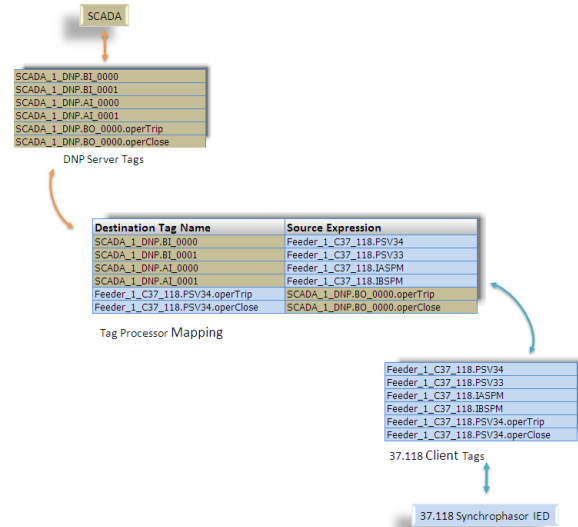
SCADA

SCADA_1_DNP.BI_0000
SCADA_1_DNP.BI_0001
SCADA_1_DNP.AI_0000
SCADA_1_DNP.AI_0001
SCADA_1_DNP.BO_0000.operTrip
SCADA_1_DNP.BO_0000.operClose

DNP Server Tags

| Destination Tag Name | Source Expression |
|---|---|
| SCADA_1_DNP.BI_0000 | Feeder_1_C37_118.PSV34 |
| SCADA_1_DNP.BI_0001 | Feeder_1_C37_118.PSV33 |
| SCADA_1_DNP.AI_0000 | Feeder_1_C37_118.IASPM |
| SCADA_1_DNP.AI_0001 | Feeder_1_C37_118.IBSPM |
| Feeder_1_C37_118.PSV34.operTrip | SCADA_1_DNP.BO_0000.operTrip |
| Feeder_1_C37_118.PSV34.operClose | SCADA_1_DNP.BO_0000.operClose |

Tag Processor Mapping

Feeder_1_C37_118.PSV34
Feeder_1_C37_118.PSV33
Feeder_1_C37_118.IASPM
Feeder_1_C37_118.IBSPM
Feeder_1_C37_118.PSV34.operTrip
Feeder_1_C37_118.PSV34.operClose

37.118 Client Tags

37.118 Synchrophasor IED